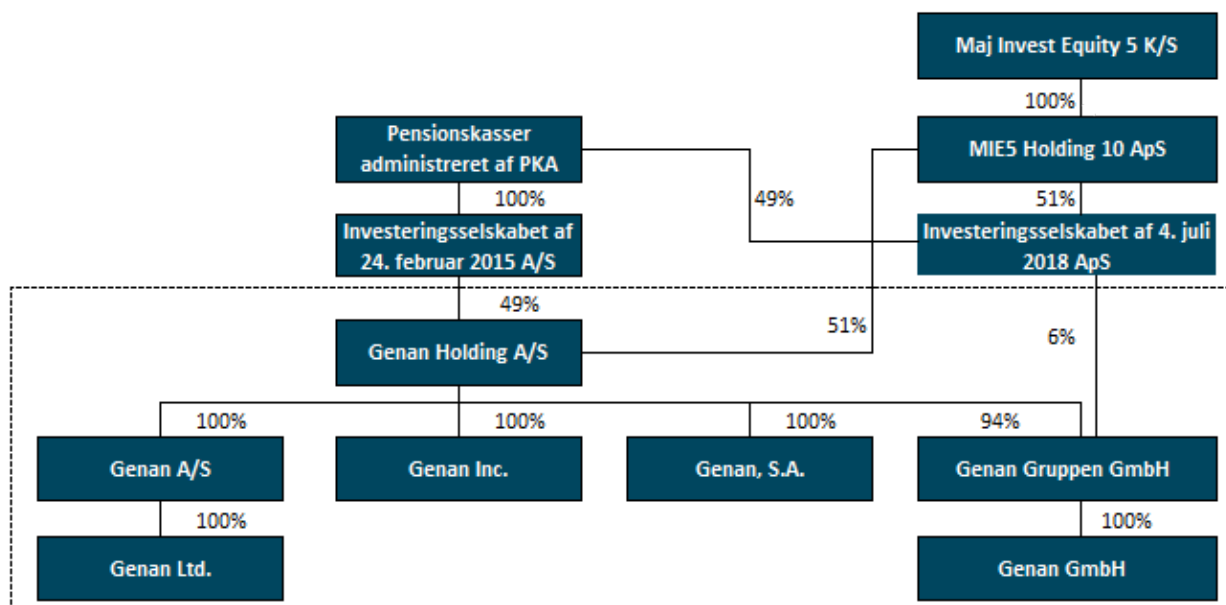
Maj Invest Equity 5 K/S

100%

Pensionskasser administreret af PKA

MIE5 Holding 10 ApS

100%

49%

51%

Investeringsselskabet af 24. februar 2015 A/S

Investeringsselskabet af 4. juli 2018 ApS

49%

51%

6%

Genan Holding A/S

100%

100%

100%

94%

Genan A/S

Genan Inc.

Genan, S.A.

Genan Gruppen GmbH

100%

100%

Genan Ltd.

Genan GmbH